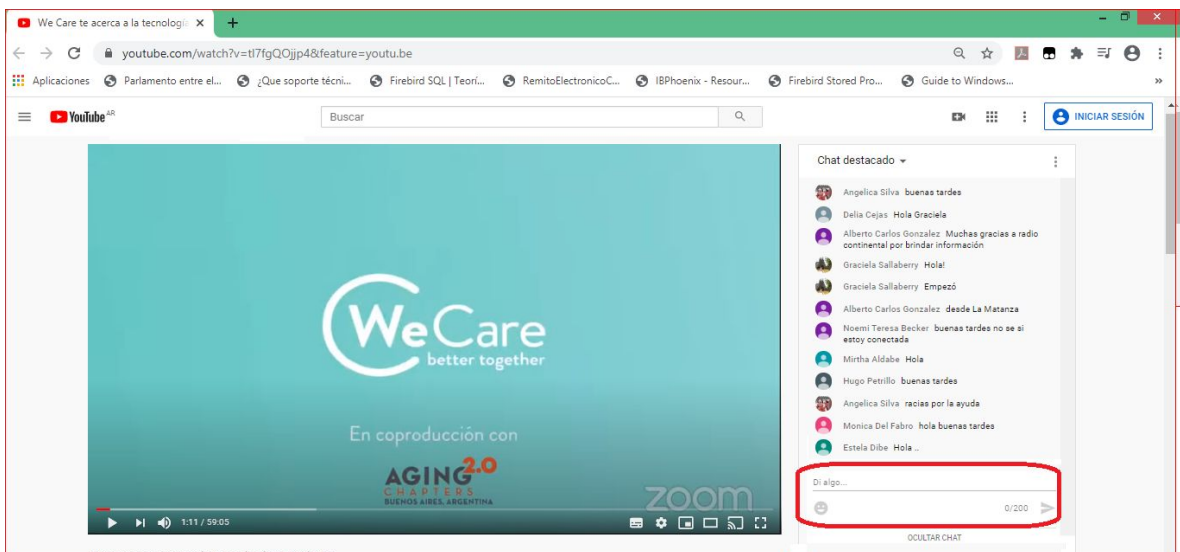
We Care te acerca a la tecnologí ×

youtube.com/watch?v=tI7fgQOjjp4&feature=youtu.be

Aplicaciones Parlamento entre el... ¿Que soporte técni... Firebird SQL | Teorí... RemitoElectronicoC... IBPhoenix - Resour... Firebird Stored Pro... Guide to Windows...

YouTube AR

Buscar

INICIAR SESIÓN

Chat destacado

Angelica Silva buenas tardes
Delia Cejas Hola Graciela
Alberto Carlos Gonzalez Muchas gracias a radio continental por brindar información
Graciela Sallaberry Hola!
Graciela Sallaberry Empezó
Alberto Carlos Gonzalez desde La Matanza
Noemi Teresa Becker buenas tardes no se si estoy conectada
Mirtha Aldabe Hola
Hugo Petrillo buenas tardes
Angelica Silva racias por la ayuda
Monica Del Fabro hola buenas tardes
Estela Dibe Hola ..

Di algo...

0/200

OCULTAR CHAT

We Care
better together

En coproducción con

AGING 2.0
CHAPTERS
BUENOS AIRES, ARGENTINA

zoom

1:11 / 59:05